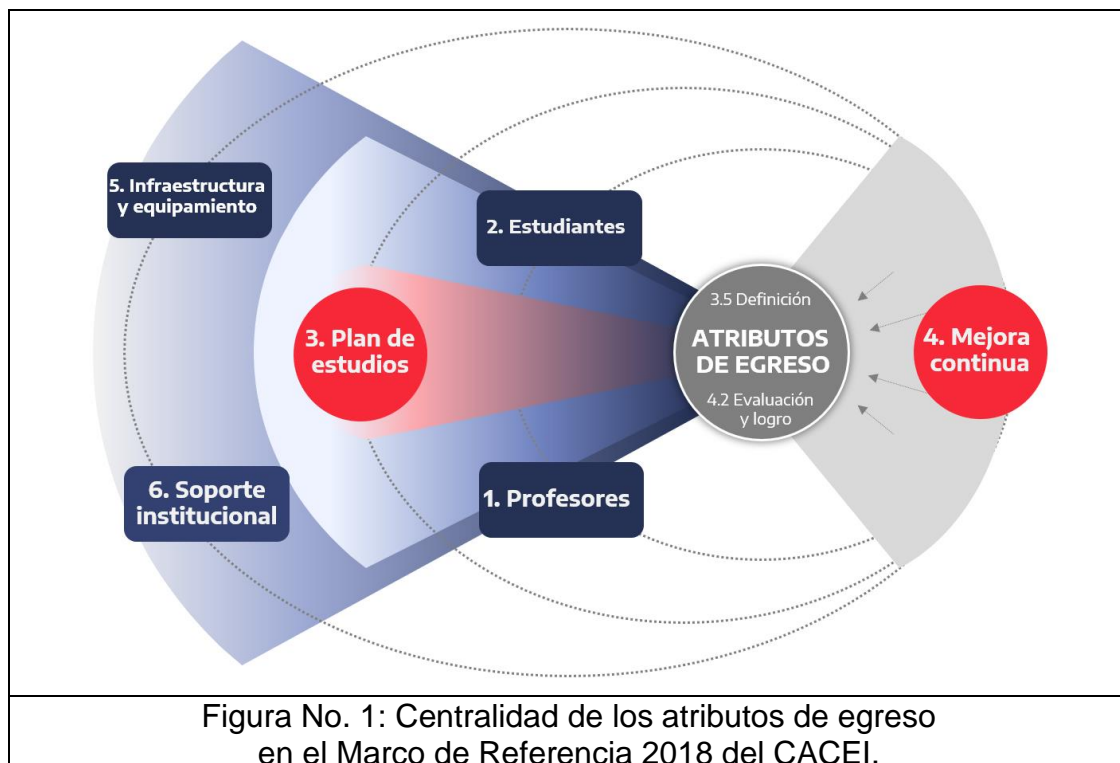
5. Infraestructura y equipamiento

2. Estudiantes

3. Plan de estudios

3.5 Definición

ATRIBUTOS DE EGRESO

4.2 Evaluación y logro

4. Mejora continua

6. Soporte institucional

1. Profesores

Figura No. 1: Centralidad de los atributos de egreso en el Marco de Referencia 2018 del CACEI.